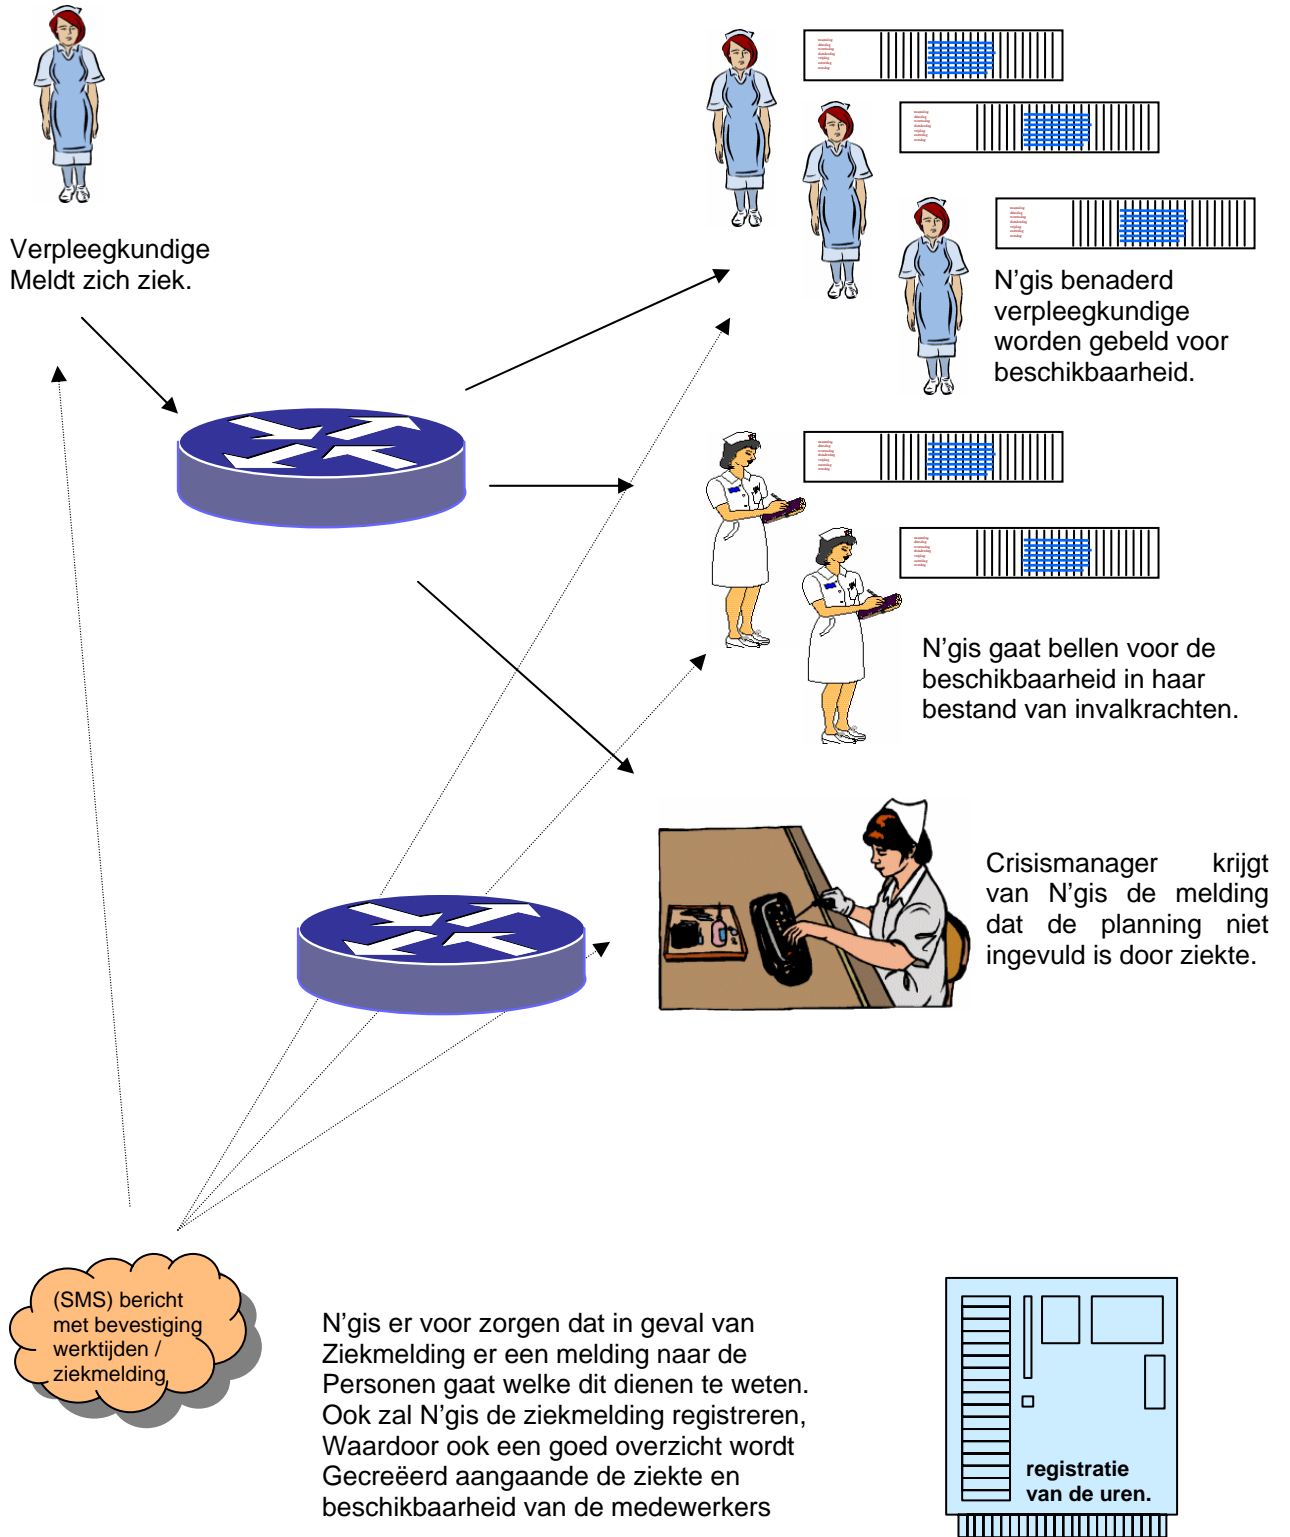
Verpleegkundige
Meldt zich ziek.

N'gis benaderd verpleegkundige worden gebeld voor beschikbaarheid.

N'gis gaat bellen voor de beschikbaarheid in haar bestand van invalkrachten.

Crisismanager krijgt van N'gis de melding dat de planning niet ingevuld is door ziekte.

(SMS) bericht met bevestiging werktijden / ziekmelding

N'gis er voor zorgen dat in geval van Ziekmelding er een melding naar de Personen gaat welke dit dienen te weten. Ook zal N'gis de ziekmelding registreren, Waardoor ook een goed overzicht wordt Gecreëerd aangaande de ziekte en beschikbaarheid van de medewerkers

registratie van de uren.